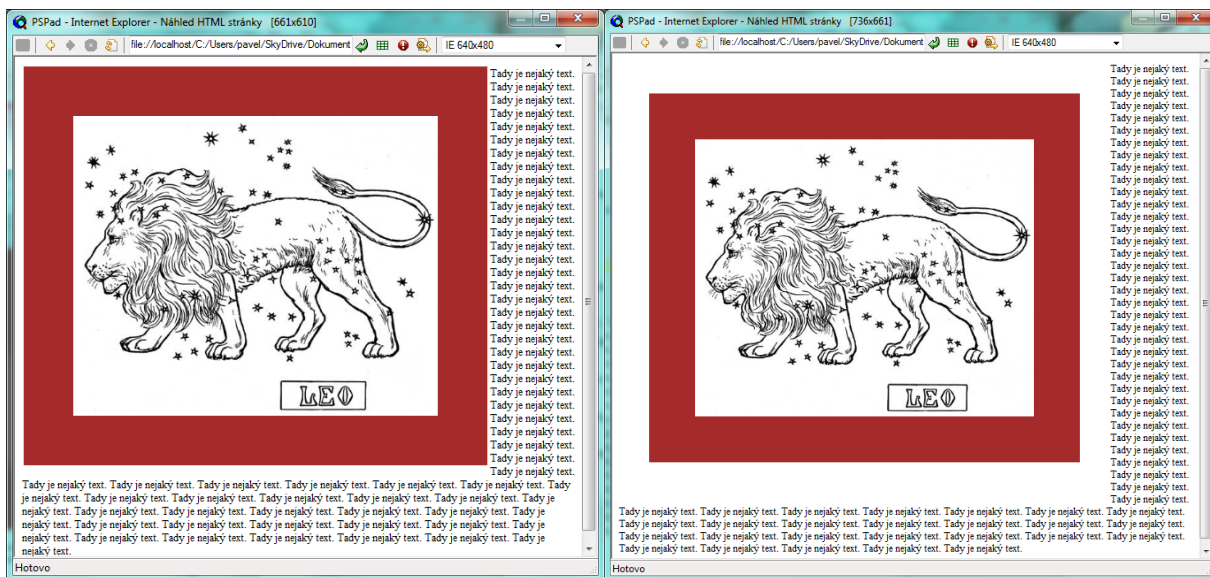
PSPad - Internet Explorer - Náhled HTML stránky [661x610]

file://localhost/C:/Users/pavel/SkyDrive/Dokument IE 640x480

LEO

Tady je nejaký text. Tady je nejaký text. Tady je nejaký text. Tady je nejaký text. Tady je nejaký text. Tady je nejaký text. Tady je nejaký text. Tady je nejaký text. Tady je nejaký text. Tady je nejaký text. Tady je nejaký text. Tady je nejaký text. Tady je nejaký text. Tady je nejaký text. Tady je nejaký text. Tady je nejaký text. Tady je nejaký text. Tady je nejaký text. Tady je nejaký text. Tady je nejaký text. Tady je nejaký text. Tady je nejaký text. Tady je nejaký text. Tady je nejaký text. Tady je nejaký text. Tady je nejaký text. Tady je nejaký text. Tady je nejaký text.

Tady je nejaký text. Tady je nejaký text. Tady je nejaký text. Tady je nejaký text. Tady je nejaký text. Tady je nejaký text. Tady je nejaký text. Tady je nejaký text. Tady je nejaký text. Tady je nejaký text. Tady je nejaký text. Tady je nejaký text. Tady je nejaký text. Tady je nejaký text. Tady je nejaký text. Tady je nejaký text. Tady je nejaký text. Tady je nejaký text. Tady je nejaký text. Tady je nejaký text. Tady je nejaký text. Tady je nejaký text. Tady je nejaký text. Tady je nejaký text. Tady je nejaký text. Tady je nejaký text. Tady je nejaký text. Tady je nejaký text. Tady je nejaký text. Tady je nejaký text. Tady je nejaký text. Tady je nejaký text. Tady je nejaký text. Tady je nejaký text. Tady je nejaký text. Tady je nejaký text. Tady je nejaký text. Tady je nejaký text. Tady je nejaký text. Tady je nejaký text. Tady je nejaký text. Tady je nejaký text. Tady je nejaký text. Tady je nejaký text. Tady je nejaký text. Tady je nejaký text. Tady je nejaký text. Tady je nejaký text. Tady je nejaký text. Tady je nejaký text.

Hotovo

PSPad - Internet Explorer - Náhled HTML stránky [736x661]

file://localhost/C:/Users/pavel/SkyDrive/Dokument IE 640x480

Tady je nejaký text. Tady je nejaký text. Tady je nejaký text. Tady je nejaký text. Tady je nejaký text. Tady je nejaký text. Tady je nejaký text. Tady je nejaký text. Tady je nejaký text. Tady je nejaký text. Tady je nejaký text. Tady je nejaký text. Tady je nejaký text. Tady je nejaký text. Tady je nejaký text. Tady je nejaký text. Tady je nejaký text. Tady je nejaký text. Tady je nejaký text. Tady je nejaký text. Tady je nejaký text. Tady je nejaký text. Tady je nejaký text. Tady je nejaký text. Tady je nejaký text. Tady je nejaký text. Tady je nejaký text. Tady je nejaký text. Tady je nejaký text. Tady je nejaký text. Tady je nejaký text. Tady je nejaký text. Tady je nejaký text. Tady je nejaký text. Tady je nejaký text. Tady je nejaký text.

LEO

Tady je nejaký text. Tady je nejaký text. Tady je nejaký text. Tady je nejaký text. Tady je nejaký text. Tady je nejaký text. Tady je nejaký text. Tady je nejaký text. Tady je nejaký text. Tady je nejaký text. Tady je nejaký text. Tady je nejaký text. Tady je nejaký text. Tady je nejaký text. Tady je nejaký text. Tady je nejaký text. Tady je nejaký text. Tady je nejaký text. Tady je nejaký text. Tady je nejaký text. Tady je nejaký text. Tady je nejaký text. Tady je nejaký text. Tady je nejaký text. Tady je nejaký text. Tady je nejaký text. Tady je nejaký text. Tady je nejaký text. Tady je nejaký text. Tady je nejaký text. Tady je nejaký text. Tady je nejaký text. Tady je nejaký text. Tady je nejaký text.

Hotovo